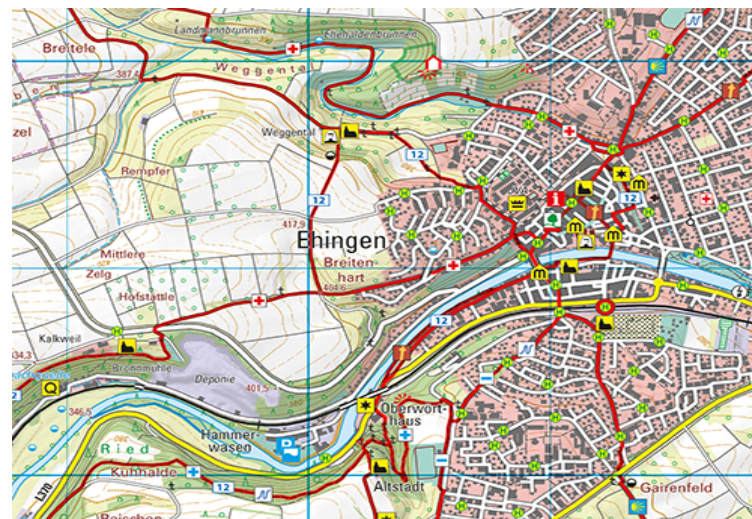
Breitele

Landgrabbrunnen

Ehehaldenbrunnen

Weggental

387,4

zel

Weggental

12

Rempfer

12

417,9

Ehingen

Breitenhart

Mittlere

Zelg

Hofstattle

401,6

Kalkweil

12

434,3

Brennmühle

Deponie

401,5

346,5

Q

Hammerwasen

Oberwörthaus

Ried

Kuhhalde

12

L 370

Altstadt

Gairenfeld

Reichen